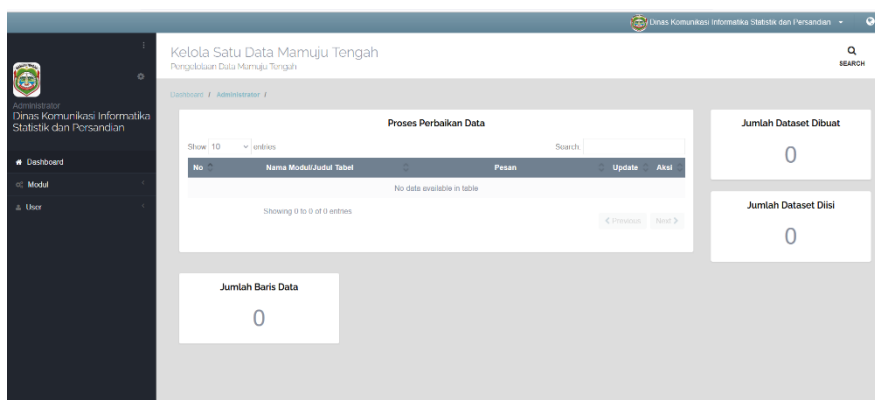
Dinas Komunikasi Informatika Statistik dan Persandian

Administrator
Dinas Komunikasi Informatika Statistik dan Persandian

Dashboard
Modul
User

Kelola Satu Data Mamuju Tengah
Pengelolaan Data Mamuju Tengah

SEARCH

Dashboard / Administrator /

Proses Perbaikan Data

Show 10 entries
Search:

| No | Nama Modul/Judul Tabel | Pesan | Update | Aksi |
|---|---|---|---|---|
| No data available in table | | | | |

Showing 0 to 0 of 0 entries
Previous Next

Jumlah Dataset Dibuat
0

Jumlah Dataset Diisi
0

Jumlah Baris Data
0